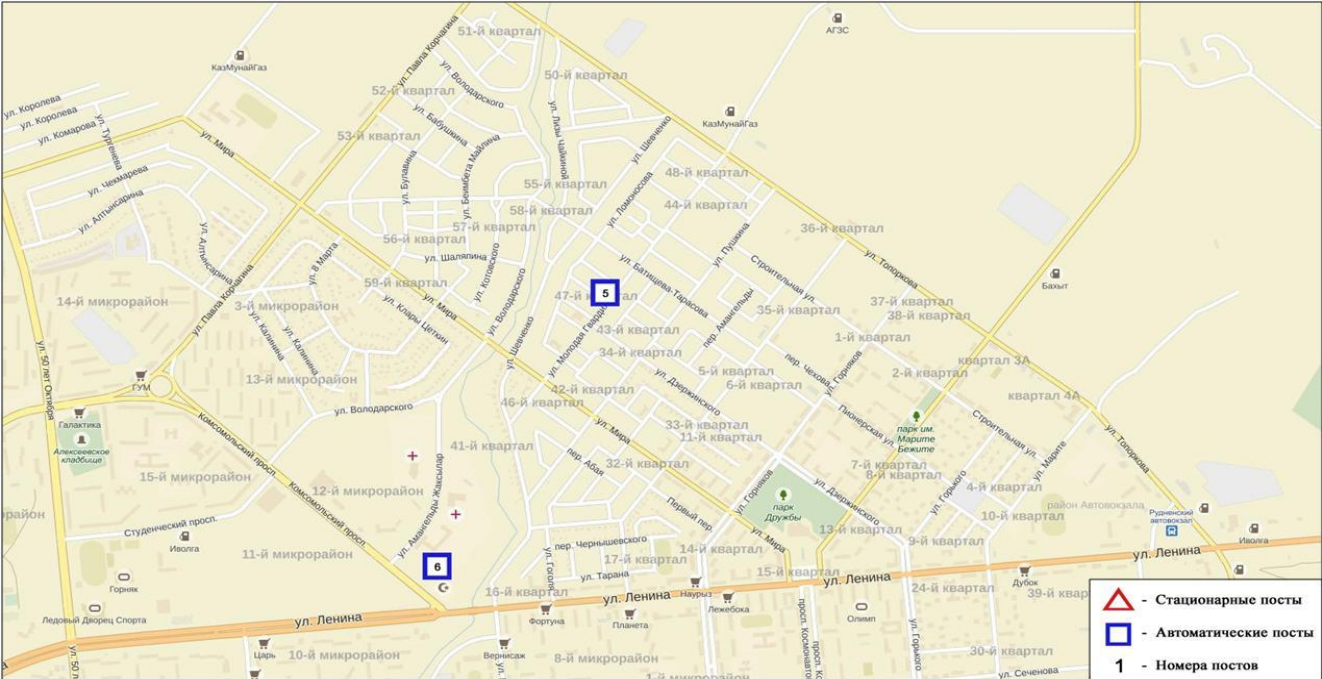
51-й квартал
ул. Павла Корчагина
ул. Володарского
АГЗС
КазМунайГаз
50-й квартал
52-й квартал
ул. Королева
ул. Королева
ул. Комарова
ул. Тургенева
ул. Мира
ул. Бабушкина
ул. Лизы Чайкиной
ул. Шевченко
КазМунайГаз
53-й квартал
ул. Бумавина
ул. Беимбета Майлина
ул. Чекмарева
ул. Алтынсарина
55-й квартал
ул. Ломоносова
48-й квартал
58-й квартал
44-й квартал
57-й квартал
56-й квартал
ул. Пушкина
36-й квартал
ул. Шалаяпина
ул. Котовского
ул. Алтынсарина
ул. 8 Марта
ул. Батищева-Тарасова
ул. Топоркова
Бахыт
59-й квартал
ул. Володарского
ул. Мира
Строительная ул.
14-й микрорайон
47-й квартал
5
пер. Амангельды
37-й квартал
3-й микрорайон
ул. Клары Цеткин
ул. Молодая Гвардия
35-й квартал
38-й квартал
ул. Калинина
ул. Калинина
ул. Шевченко
43-й квартал
1-й квартал
ул. 50 лет Октября
34-й квартал
пер. Чехова
ул. Горняков
квартал 3А
ГУМ
13-й микрорайон
5-й квартал
2-й квартал
42-й квартал
6-й квартал
квартал 4А
ул. Дзержинского
ул. Володарского
46-й квартал
Пионерская ул.
Галактика
ул. Мира
Строительная ул.
Алексеевское кладбище
41-й квартал
33-й квартал
11-й квартал
парк им. Мариите Бежите
ул. Топоркова
Комсомольский просп.
Комсомольский просп.
пер. Абая
ул. Марите
15-й микрорайон
32-й квартал
7-й квартал
8-й квартал
12-й микрорайон
ул. Амангельды Жаксылар
ул. Дзержинского
4-й квартал
район Автовокзала
Первый пер.
ул. Горняков
парк Дружбы
ул. Горького
10-й квартал
Студенческий просп.
Рудненский автовокзал
Иволга
13-й квартал
11-й микрорайон
пер. Чернышевского
14-й квартал
9-й квартал
ул. Ленина
ул. Мира
Иволга
6
17-й квартал
Горняк
ул. Гоголя
ул. Тарана
15-й квартал
ул. Ленина
Наурыз
24-й квартал
Дубок
39-й к
16-й квартал
ул. Ленина
Лежебока
Ледовый Дворец Спорта
Фортуна
Планета
Олимп
просп. Космонавтов
просп. Ко
ул. Горького
ул. Ленина
Царь
Вернисаж
10-й микрорайон
8-й микрорайон
30-й квартал
ул. Сеченова
1-й микрорайон
ул. 50 лет
- Стационарные посты
- Автоматические посты
1 - Номера постов